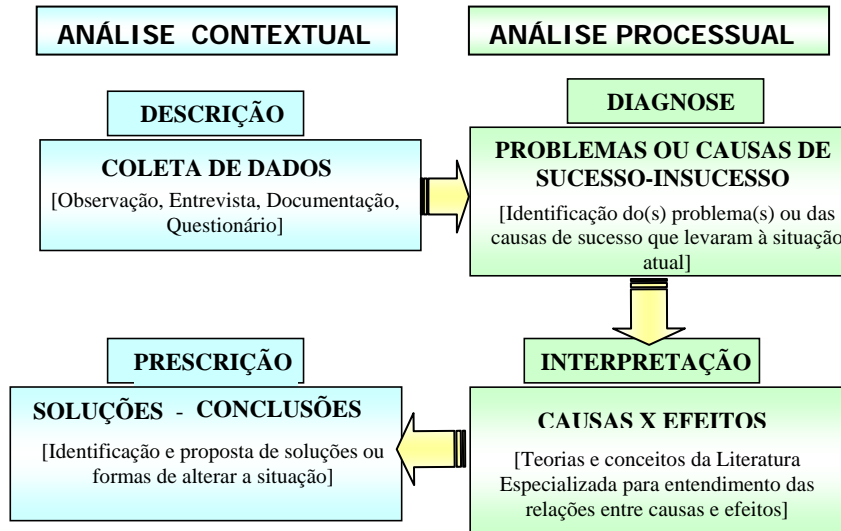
ANÁLISE CONTEXTUAL

ANÁLISE PROCESSUAL

DESCRIÇÃO

COLETA DE DADOS

[Observação, Entrevista, Documentação, Questionário]

DIAGNOSE

PROBLEMAS OU CAUSAS DE SUCESSO-INSUCESSO

[Identificação do(s) problema(s) ou das causas de sucesso que levaram à situação atual]

PRESCRIÇÃO

INTERPRETAÇÃO

SOLUÇÕES - CONCLUSÕES

[Identificação e proposta de soluções ou formas de alterar a situação]

CAUSAS X EFEITOS

[Teorias e conceitos da Literatura Especializada para entendimento das relações entre causas e efeitos]